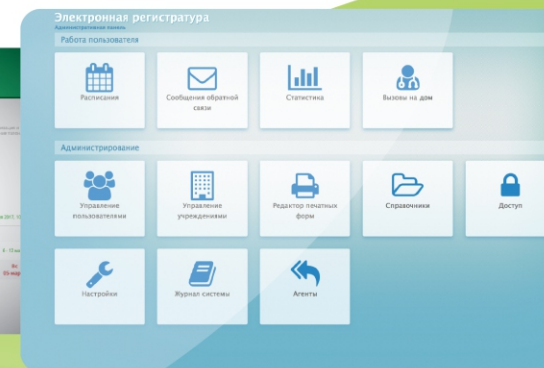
Электронная регистратура
Административная панель

Работа пользователя

Расписания

Сообщения обратной связи

Статистика

Вызовы на дом

Администрирование

Управление пользователями

Управление учреждениями

Редактор печатных форм

Справочники

Доступ

Настройки

Журнал системы

Агенты